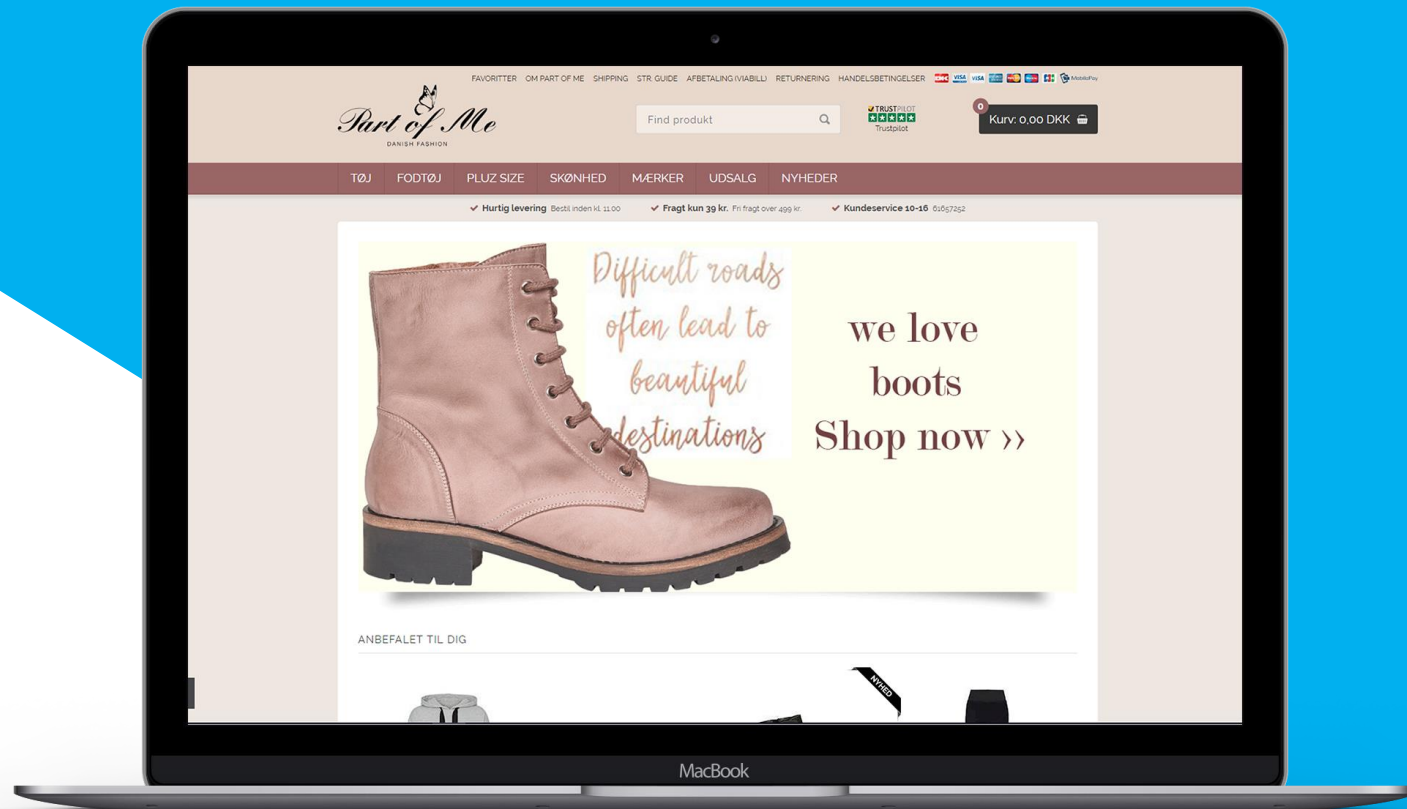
FAVORITTER OM PART OF ME SHIPPING STR. GUIDE AFBETALING (VIABILL) RETURNERING HANDELSBETINGELSER

Part of Me
DANISH FASHION

Find produkt

TRUSTPILOT
Trustpilot

0
Kurv: 0,00 DKK

TØJ FODTØJ PLUZ SIZE SKØNHED MÆRKER UDSALG NYHEDER

Hurtig levering Bestil inden kl. 11.00 Fragt kun 39 kr. Fri fragt over 499 kr. Kundeservice 10-16 61657252

Difficult roads often lead to beautiful destinations

we love boots Shop now ››

ANBEFALET TIL DIG

NYHED

MacBook